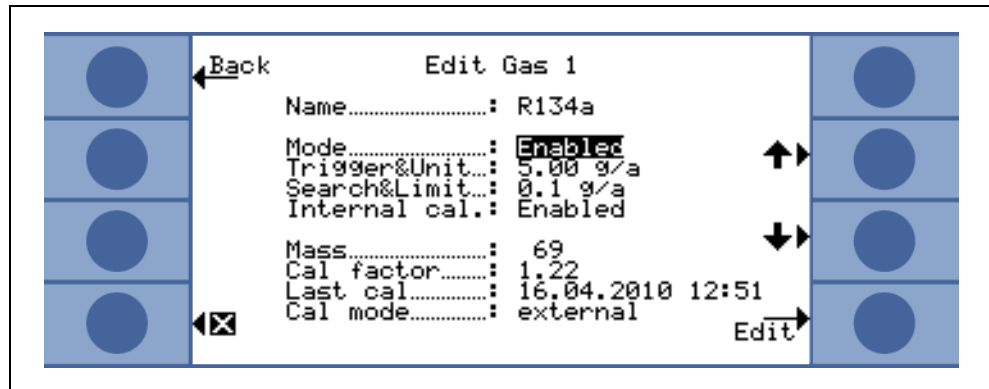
Back Edit Gas 1

Name...........................: R134a

Mode...........................: Enabled
Trigger&Unit...: 5.00 g/a
Search&Limit...: 0.1 g/a
Internal cal.: Enabled

Mass...........................: 69
Cal factor.........: 1.22
Last cal.............: 16.04.2010 12:51
Cal mode..............: external

Edit